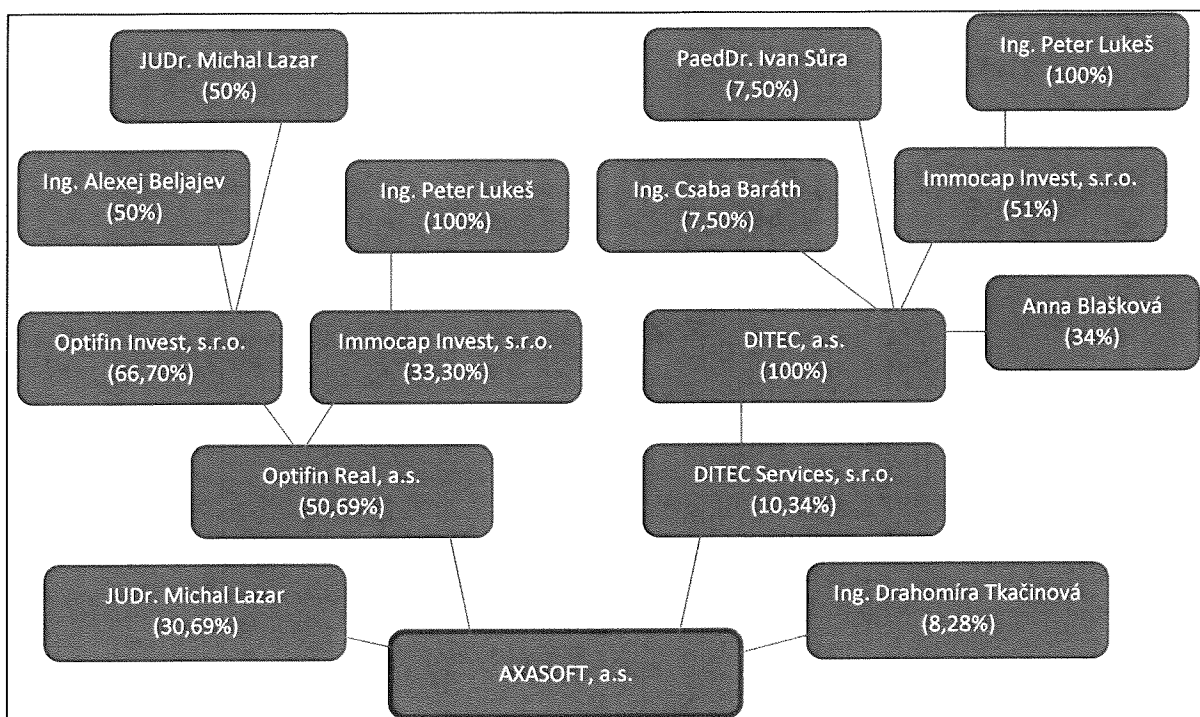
JUDr. Michal Lazar
(50%)

Ing. Alexej Beljajev
(50%)

Ing. Peter Lukeš
(100%)

Optifin Invest, s.r.o.
(66,70%)

Immocap Invest, s.r.o.
(33,30%)

Optifin Real, a.s.
(50,69%)

PaedDr. Ivan Sůra
(7,50%)

Ing. Peter Lukeš
(100%)

Ing. Csaba Baráth
(7,50%)

Immocap Invest, s.r.o.
(51%)

DITEC, a.s.
(100%)

Anna Blašková
(34%)

DITEC Services, s.r.o.
(10,34%)

JUDr. Michal Lazar
(30,69%)

Ing. Drahomíra Tkačinová
(8,28%)

AXASOFT, a.s.